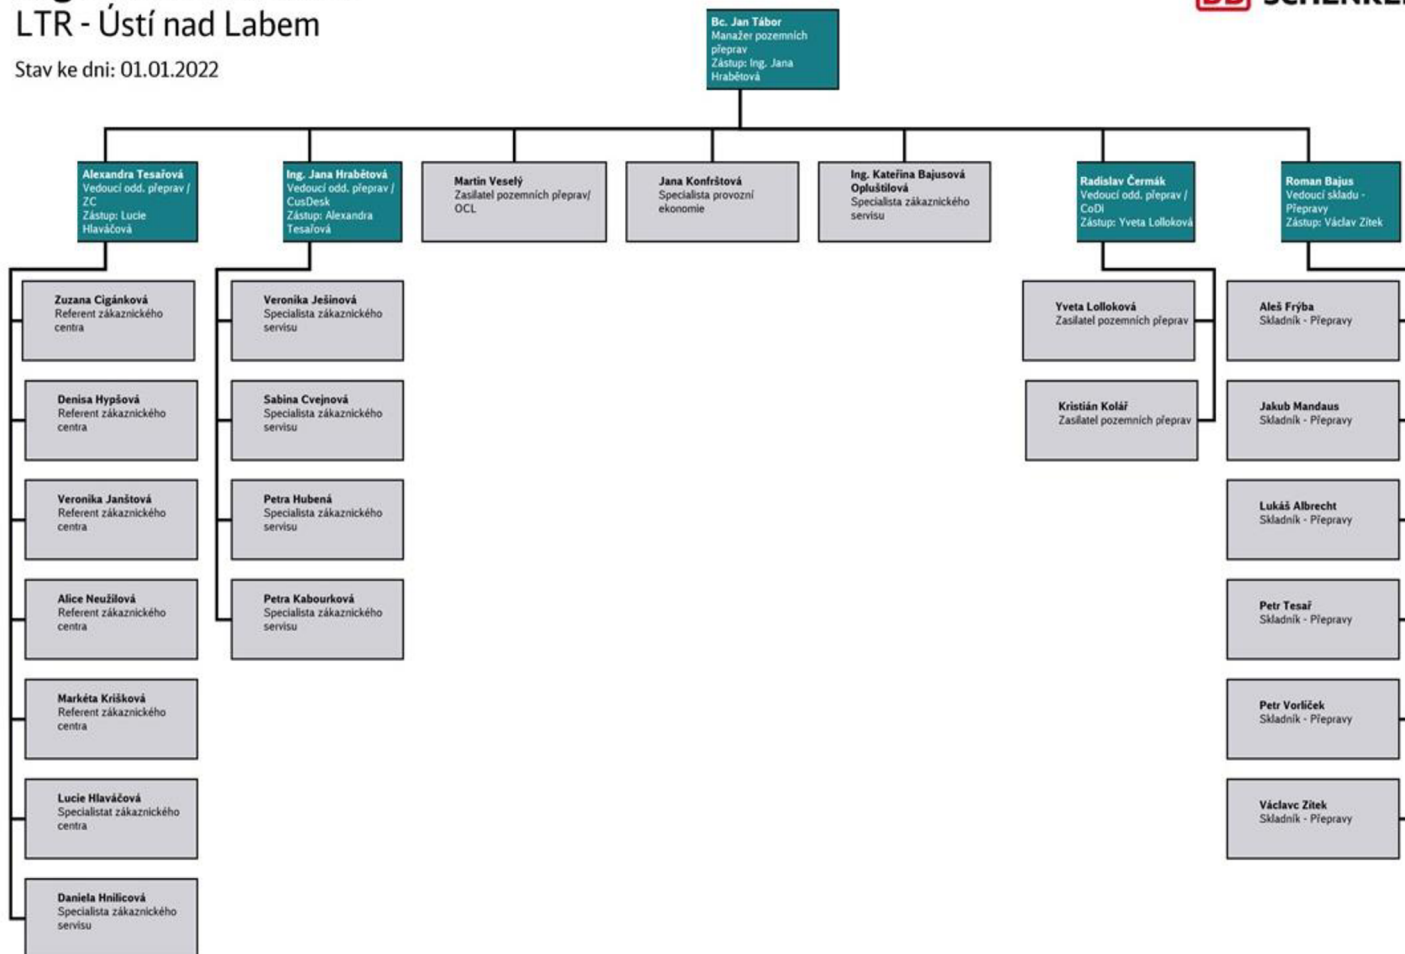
LTR - Ústí nad Labem

Stav ke dni: 01.01.2022

Bc. Jan Tábor
Manažer pozemních přeprav
Zástup: Ing. Jana Hrabětová

Alexandra Tesařová
Vedoucí odd. přeprav / ZC
Zástup: Lucie Hlaváčová

Zuzana Cigánková
Referent zákaznického centra

Denisa Hypšová
Referent zákaznického centra

Veronika Janštová
Referent zákaznického centra

Alice Neužilová
Referent zákaznického centra

Markéta Krišková
Referent zákaznického centra

Lucie Hlaváčová
Specialistat zákaznického centra

Daniela Hnilicová
Specialista zákaznického servisu

Ing. Jana Hrabětová
Vedoucí odd. přeprav / CusDesk
Zástup: Alexandra Tesařová

Veronika Ješinová
Specialista zákaznického servisu

Sabina Cvejnová
Specialista zákaznického servisu

Petra Hubená
Specialista zákaznického servisu

Petra Kabourková
Specialista zákaznického servisu

Martin Veselý
Zasilatel pozemních přeprav/ OCL

Jana Konfrštová
Specialista provozní ekonomie

Ing. Kateřina Bajusová Opluštilová
Specialista zákaznického servisu

Radislav Čermák
Vedoucí odd. přeprav / CoDi
Zástup: Yveta Lolloková

Yveta Lolloková
Zasilatel pozemních přeprav

Kristián Kolář
Zasilatel pozemních přeprav

Roman Bajus
Vedoucí skladu - Přepravy
Zástup: Václav Zítek

Aleš Frýba
Skladník - Přepravy

Jakub Mandaus
Skladník - Přepravy

Lukáš Albrecht
Skladník - Přepravy

Petr Tesař
Skladník - Přepravy

Petr Vorlíček
Skladník - Přepravy

Václavc Zítek
Skladník - Přepravy